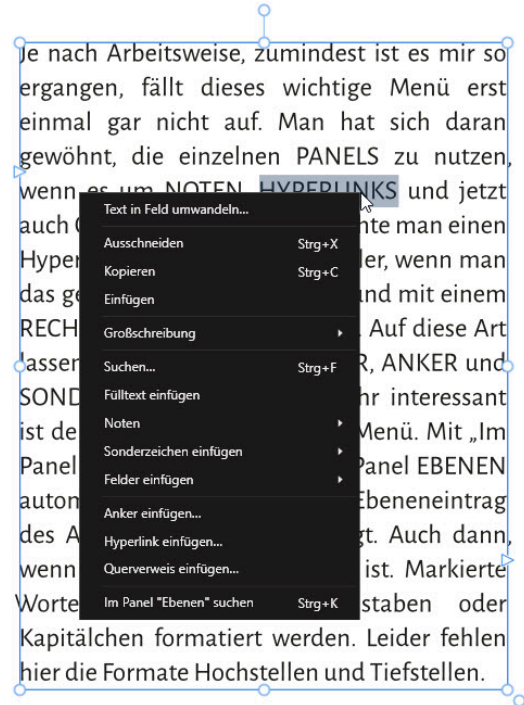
Je nach Arbeitsweise, zumindest ist es mir so ergangen, fällt dieses wichtige Menü erst einmal gar nicht auf. Man hat sich daran gewöhnt, die einzelnen PANELS zu nutzen, wenn es um NOTEN, HYPERLINKS und jetzt auch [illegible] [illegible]nte man einen Hyper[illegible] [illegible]ler, wenn man das ge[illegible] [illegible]nd mit einem RECH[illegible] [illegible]. Auf diese Art lassen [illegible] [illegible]R, ANKER und SOND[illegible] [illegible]hr interessant ist de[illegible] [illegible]Menü. Mit „Im Panel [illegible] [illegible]Panel EBENEN autom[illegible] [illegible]Ebeneneintrag des A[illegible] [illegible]gt. Auch dann, wenn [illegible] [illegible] ist. Markierte Worte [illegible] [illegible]staben oder Kapitälchen formatiert werden. Leider fehlen hier die Formate Hochstellen und Tiefstellen.

Text in Feld umwandeln...
Ausschneiden Strg+X
Kopieren Strg+C
Einfügen
Großschreibung
Suchen... Strg+F
Fülltext einfügen
Noten
Sonderzeichen einfügen
Felder einfügen
Anker einfügen...
Hyperlink einfügen...
Querverweis einfügen...
Im Panel "Ebenen" suchen Strg+K